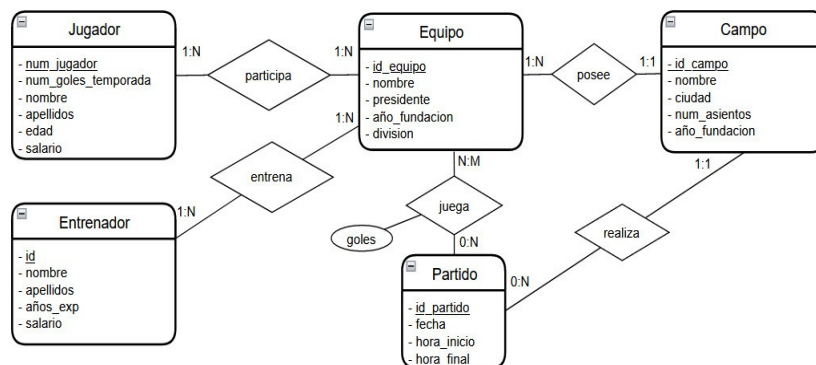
Jugador
- num_jugador
- num_goles_temporada
- nombre
- apellidos
- edad
- salario

1:N

participa

1:N

Equipo
- id_equipo
- nombre
- presidente
- año_fundacion
- division

1:N

posee

1:1

Campo
- id_campo
- nombre
- ciudad
- num_asientos
- año_fundacion

1:N

entrena

1:N

Entrenador
- id
- nombre
- apellidos
- años_exp
- salario

N:M

juega

goles

0:N

Partido
- id_partido
- fecha
- hora_inicio
- hora_final

1:1

realiza

0:N